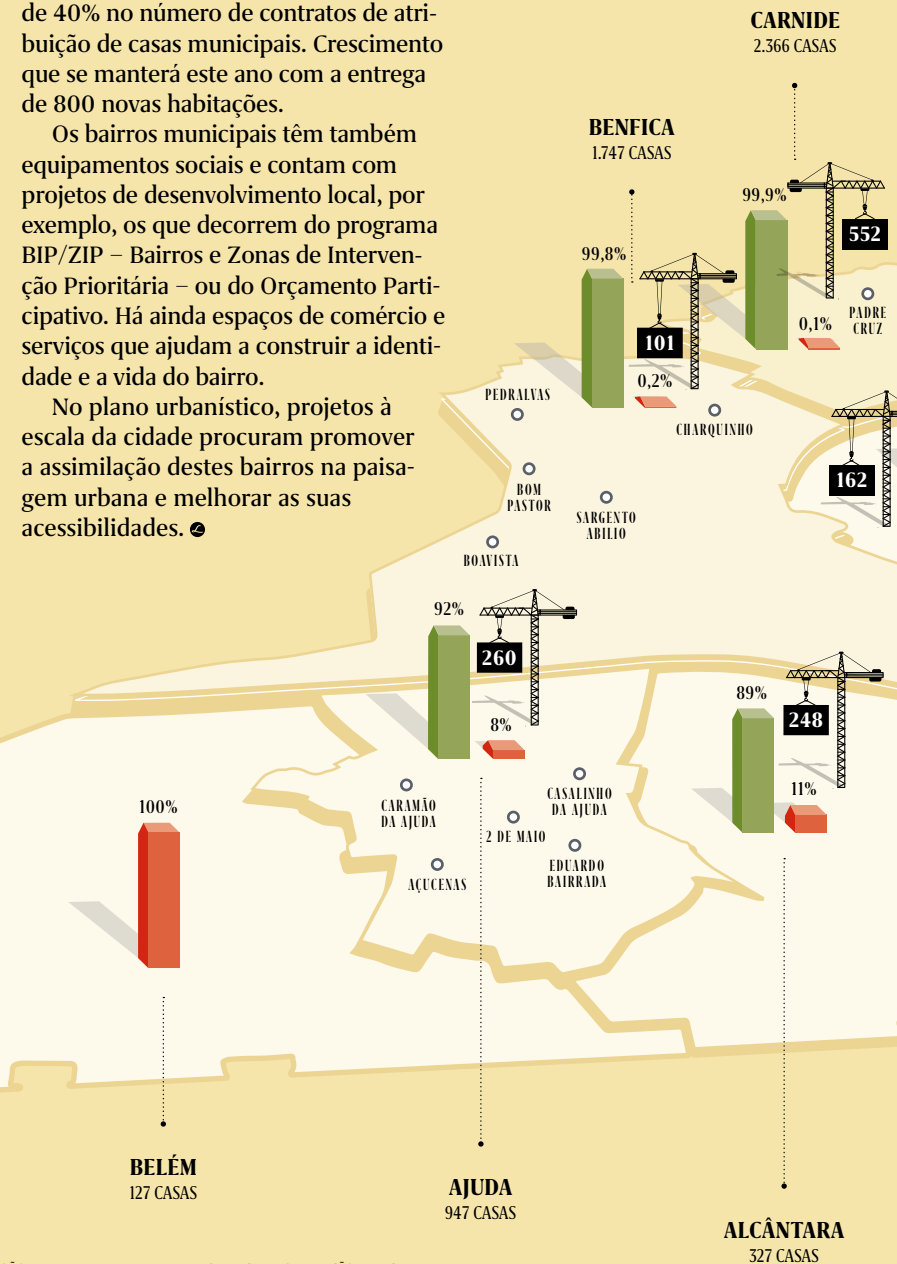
de 40% no número de contratos de atribuição de casas municipais. Crescimento que se manterá este ano com a entrega de 800 novas habitações.

Os bairros municipais têm também equipamentos sociais e contam com projetos de desenvolvimento local, por exemplo, os que decorrem do programa BIP/ZIP – Bairros e Zonas de Intervenção Prioritária – ou do Orçamento Participativo. Há ainda espaços de comércio e serviços que ajudam a construir a identidade e a vida do bairro.

No plano urbanístico, projetos à escala da cidade procuram promover a assimilação destes bairros na paisagem urbana e melhorar as suas acessibilidades.

CARNIDE
2.366 CASAS

BENFICA
1.747 CASAS

99,9%
552
0,1%
PADRE CRUZ

99,8%
101
0,2%

PEDRALVAS
CHARQUINHO
162
BOM PASTOR
SARGENTO ABILIO
BOAVISTA

92%
260
8%

89%
248
11%

100%

CARAMÃO DA AJUDA
CASALINHO DA AJUDA
2 DE MAIO
EDUARDO BAIRRADA
AÇUCENAS

BELÉM
127 CASAS

AJUDA
947 CASAS

ALCÂNTARA
327 CASAS